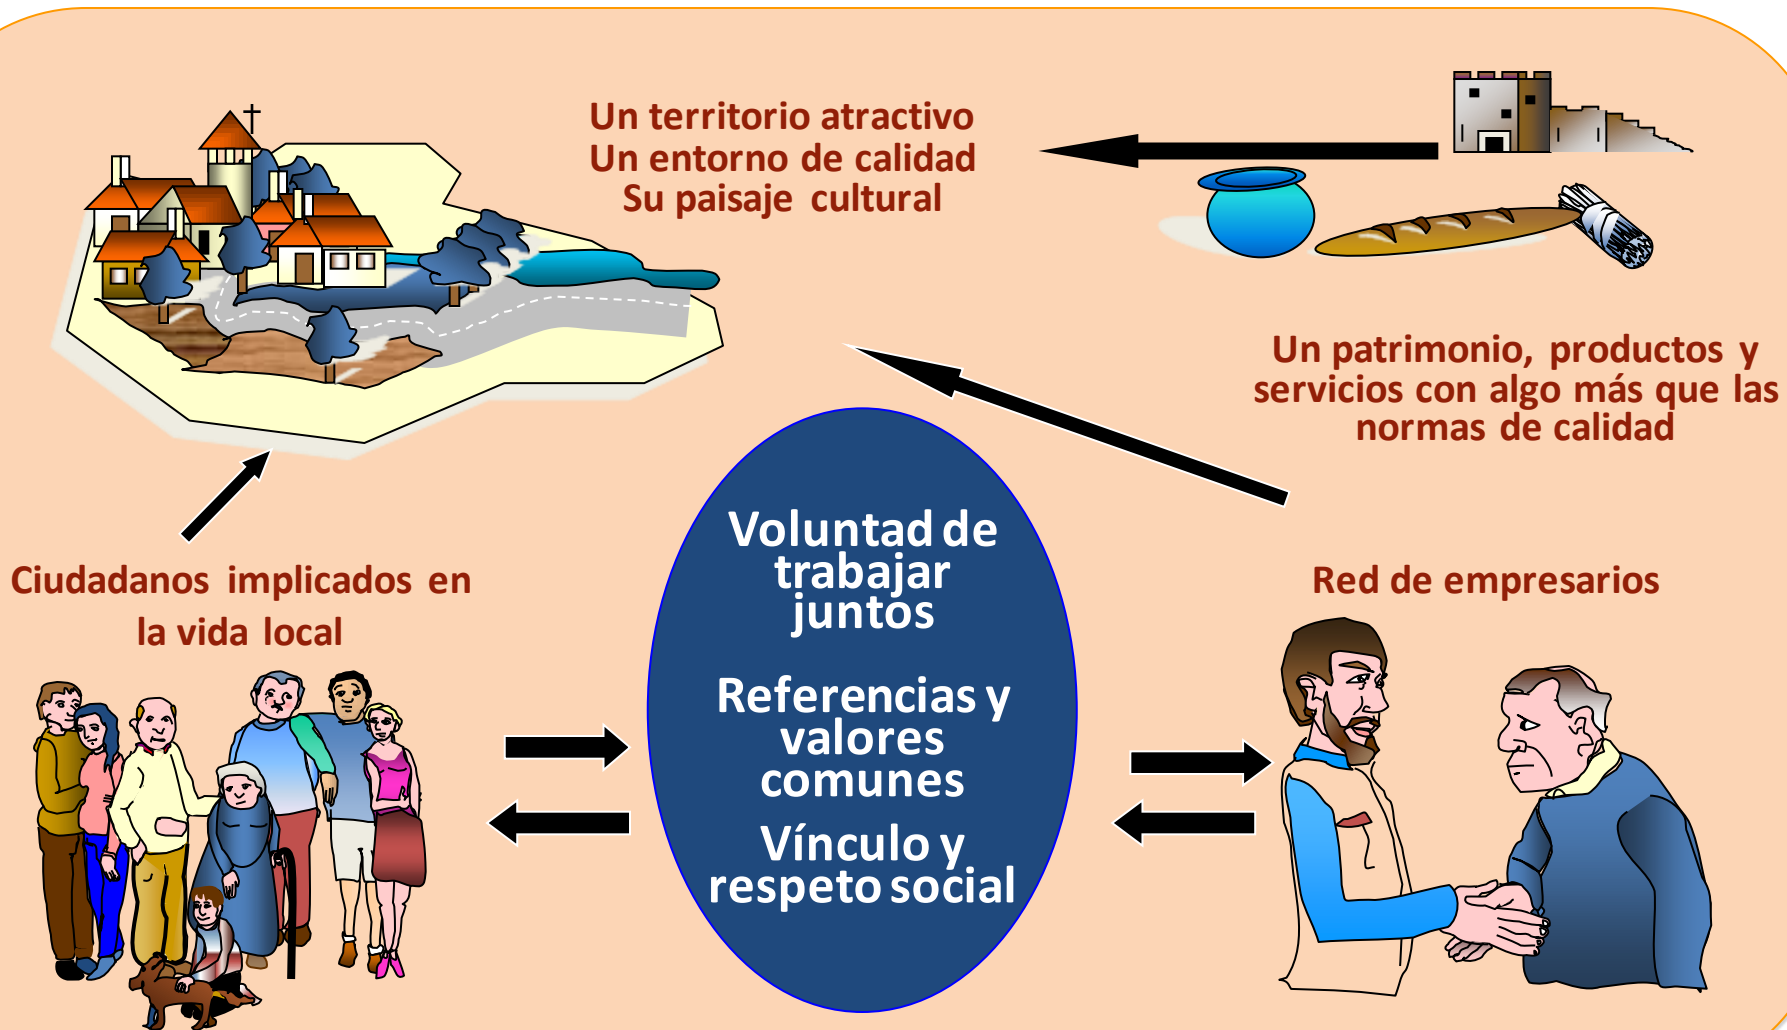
Un territorio atractivo
Un entorno de calidad
Su paisaje cultural

Un patrimonio, productos y servicios con algo más que las normas de calidad

Ciudadanos implicados en la vida local

Voluntad de trabajar juntos

Referencias y valores comunes

Vínculo y respeto social

Red de empresarios